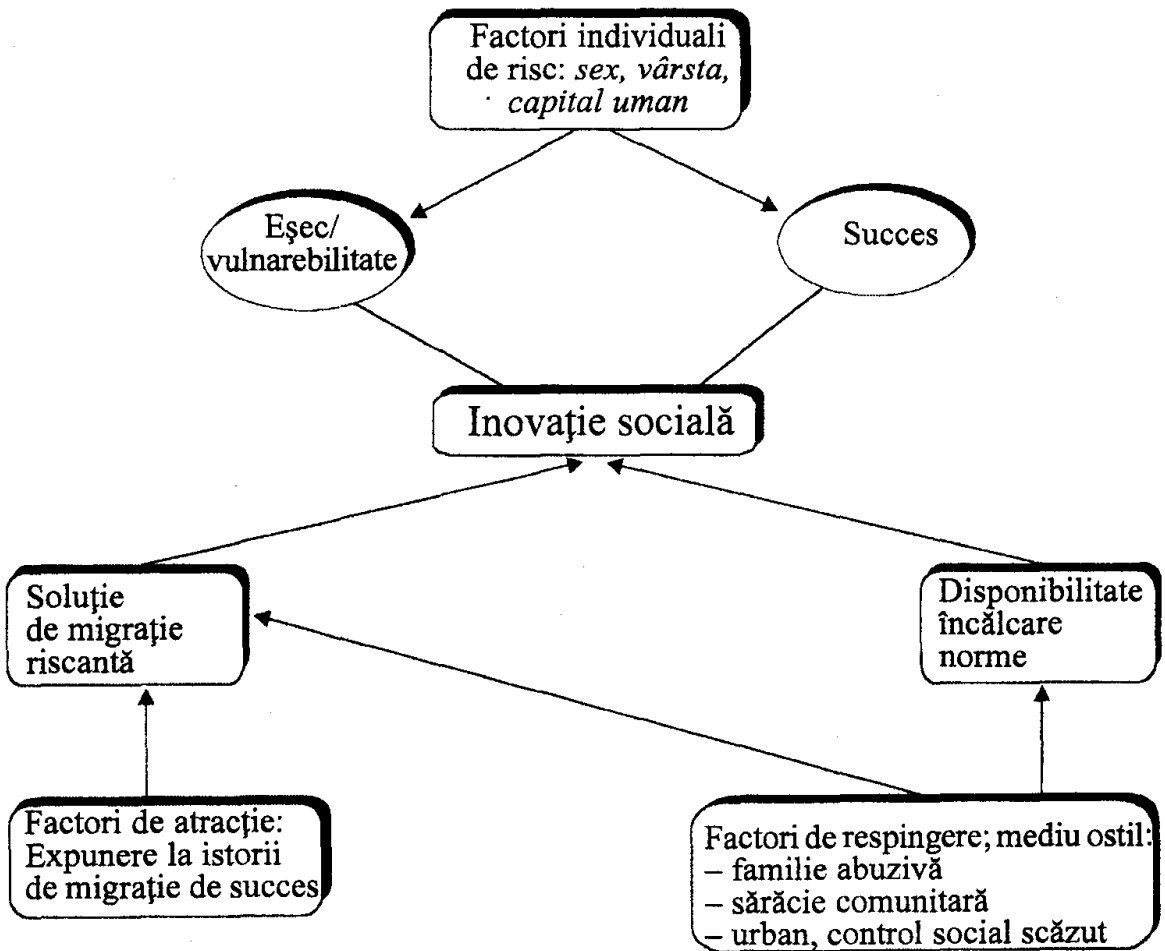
Factori individuali de risc: *sex, vârsta, capital uman*

Eşec/ vulnarebilitate

Succes

Inovaţie socială

Soluţie de migraţie riscantă

Disponibilitate încălcare norme

Factori de atracţie: Expunere la istorii de migraţie de succes

Factori de respingere; mediu ostil:
– familie abuzivă
– sărăcie comunitară
– urban, control social scăzut